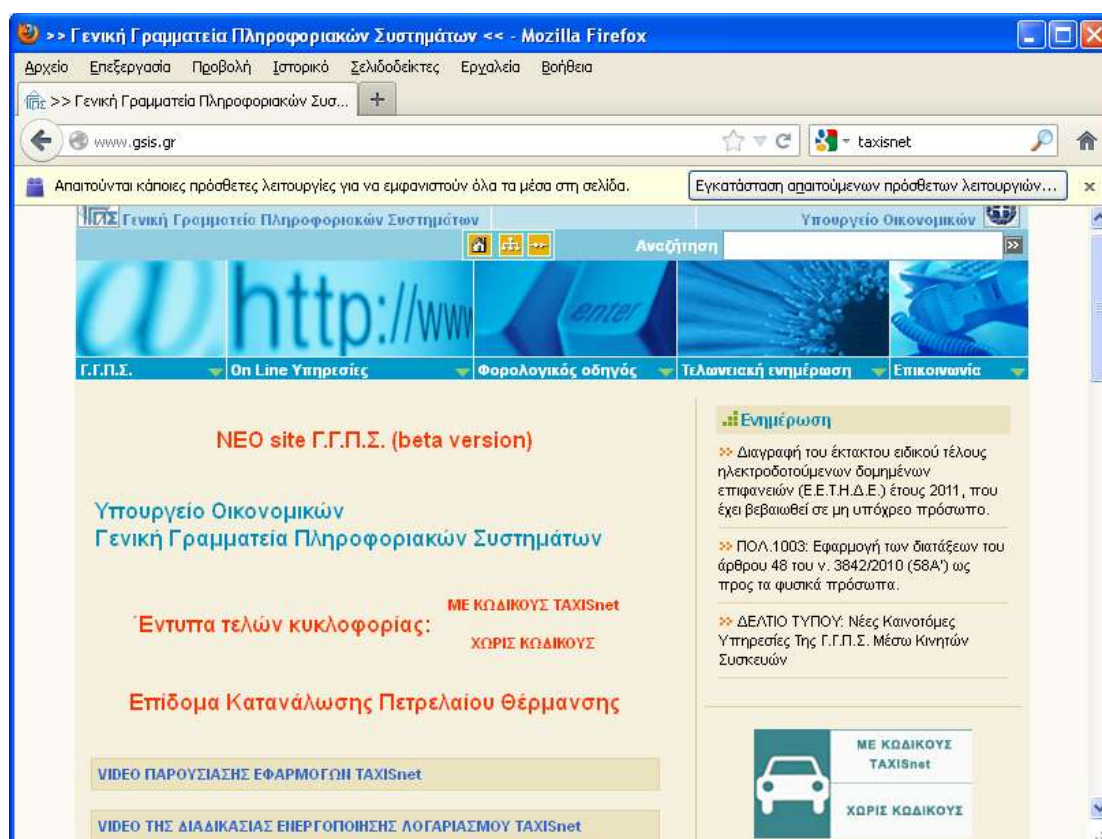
>> Γενική Γραμματεία Πληροφοριακών Συστημάτων << - Mozilla Firefox

Αρχείο Επεξεργασία Προβολή Ιστορικό Σελιδοδείκτες Εργαλεία Βοήθεια

>> Γενική Γραμματεία Πληροφοριακών Συσ...

www.gsis.gr

taxisnet

Απαιτούνται κάποιες πρόσθετες λειτουργίες για να εμφανιστούν όλα τα μέσα στη σελίδα.

Εγκατάσταση απαιτούμενων πρόσθετων λειτουργιών...

Γενική Γραμματεία Πληροφοριακών Συστημάτων

Υπουργείο Οικονομικών

Αναζήτηση

http://www

enter

Γ.Γ.Π.Σ.

On Line Υπηρεσίες

Φορολογικός οδηγός

Τελωνειακή ενημέρωση

Επικοινωνία

ΝΕΟ site Γ.Γ.Π.Σ. (beta version)

Υπουργείο Οικονομικών
Γενική Γραμματεία Πληροφοριακών Συστημάτων

Έντυπα τελών κυκλοφορίας:

ΜΕ ΚΩΔΙΚΟΥΣ TAXISnet

ΧΩΡΙΣ ΚΩΔΙΚΟΥΣ

Επίδομα Κατανάλωσης Πετρελαίου Θέρμανσης

VIDEO ΠΑΡΟΥΣΙΑΣΗΣ ΕΦΑΡΜΟΓΩΝ TAXISnet

VIDEO ΤΗΣ ΔΙΑΔΙΚΑΣΙΑΣ ΕΝΕΡΓΟΠΟΙΗΣΗΣ ΛΟΓΑΡΙΑΣΜΟΥ TAXISnet

Ενημέρωση

>> Διαγραφή του έκτακτου ειδικού τέλους ηλεκτροδοτούμενων δομημένων επιφανειών (Ε.Ε.Τ.Η.Δ.Ε.) έτους 2011, που έχει βεβαιωθεί σε μη υπόχρεο πρόσωπο.

>> ΠΟΛ.1003: Εφαρμογή των διατάξεων του άρθρου 48 του ν. 3842/2010 (58Α') ως προς τα φυσικά πρόσωπα.

>> ΔΕΛΤΙΟ ΤΥΠΟΥ: Νέες Καινοτόμες Υπηρεσίες Της Γ.Γ.Π.Σ. Μέσω Κινητών Συσκευών

ΜΕ ΚΩΔΙΚΟΥΣ TAXISnet

ΧΩΡΙΣ ΚΩΔΙΚΟΥΣ